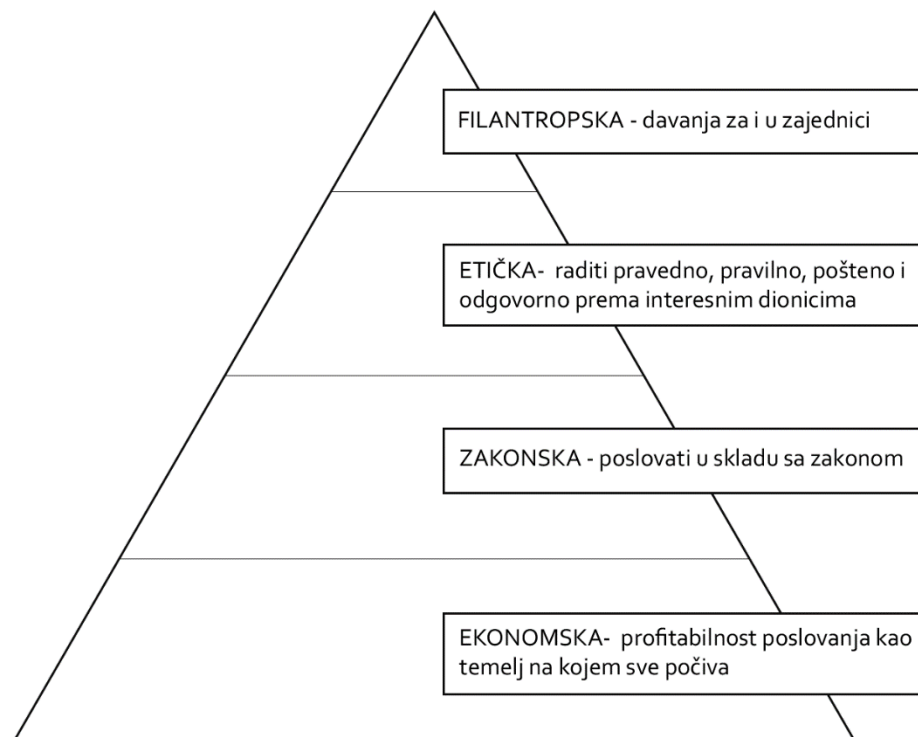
FILANTROPSKA - davanja za i u zajednici

ETIČKA- raditi pravedno, pravilno, pošteno i odgovorno prema interesnim dionicima

ZAKONSKA - poslovati u skladu sa zakonom

EKONOMSKA- profitabilnost poslovanja kao temelj na kojem sve počiva